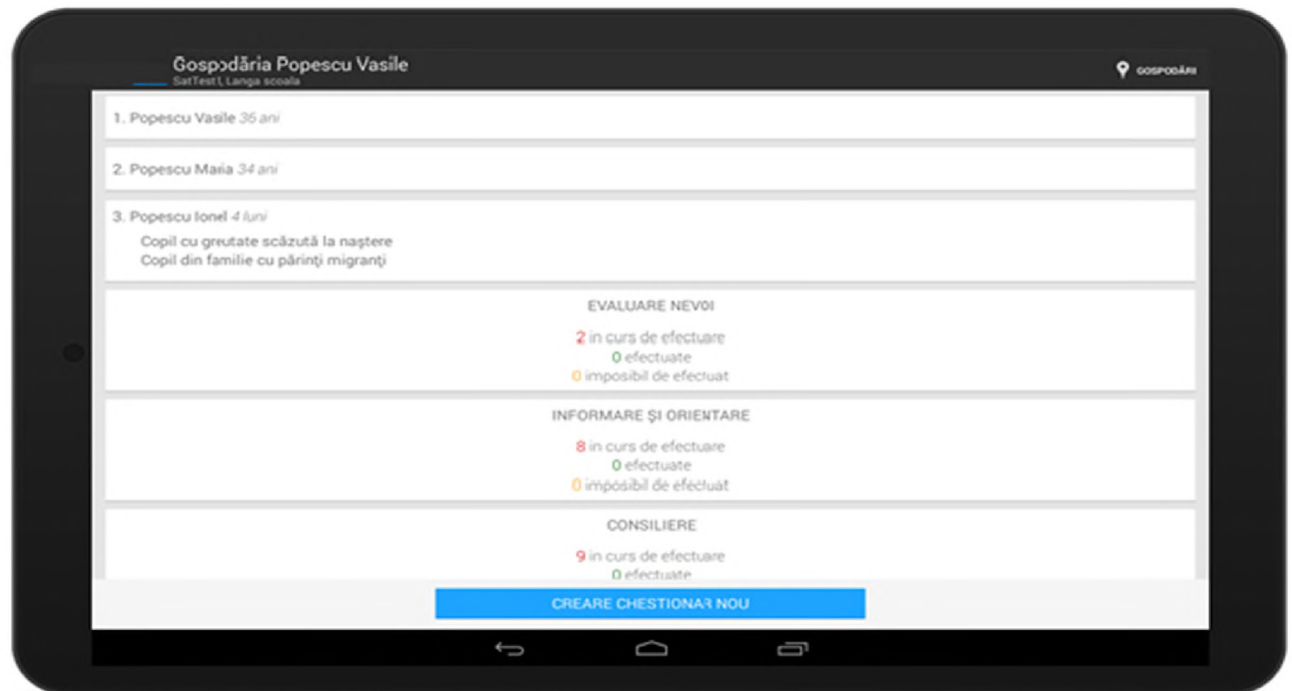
Gospodăria Popescu Vasile
SatTest1, Langa scoala

GOSPODĂRII

1. Popescu Vasile 36 ani

2. Popescu Maria 34 ani

3. Popescu Ionel 4 luni
Copil cu greutate scăzută la naştere
Copil din familie cu părinţi migranţi

EVALUARE NEVOI
2 in curs de efectuare
0 efectuate
0 imposibil de efectuat

INFORMARE ŞI ORIENTARE
8 in curs de efectuare
0 efectuate
0 imposibil de efectuat

CONSILIERE
9 in curs de efectuare
0 efectuate

CREARE CHESTIONAR NOU